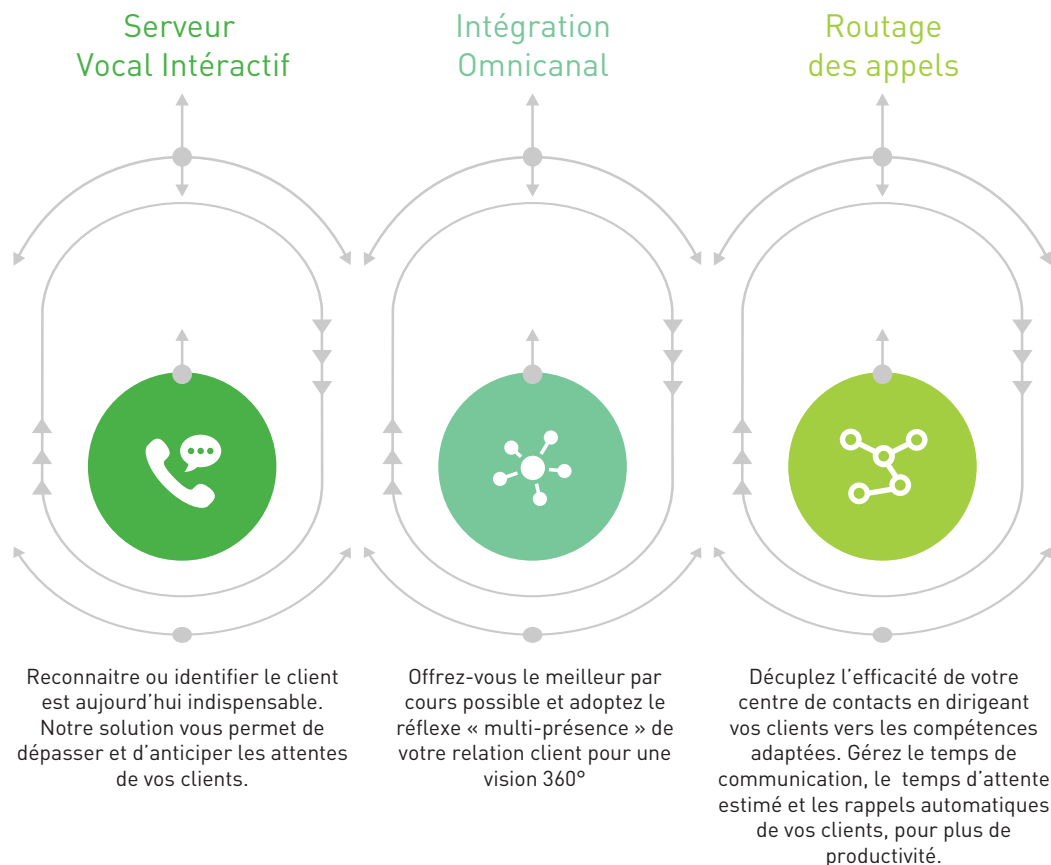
Serveur Vocal Intéractif

Intégration Omnicanal

Routage des appels

Reconnaitre ou identifier le client est aujourd'hui indispensable. Notre solution vous permet de dépasser et d'anticiper les attentes de vos clients.

Offrez-vous le meilleur par cours possible et adoptez le réflexe « multi-présence » de votre relation client pour une vision 360°

Décuplez l'efficacité de votre centre de contacts en dirigeant vos clients vers les compétences adaptées. Gérez le temps de communication, le temps d'attente estimé et les rappels automatiques de vos clients, pour plus de productivité.